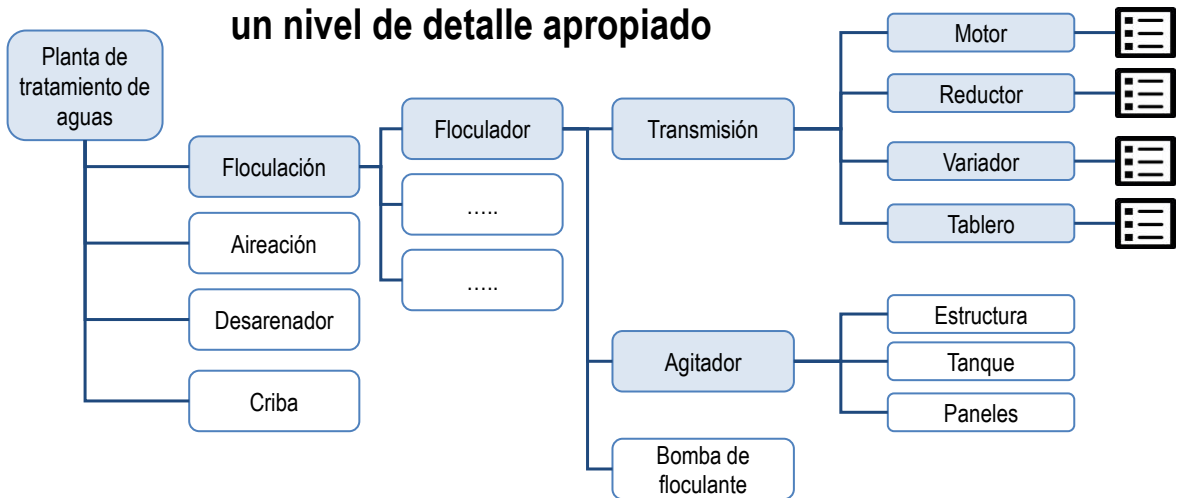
un nivel de detalle apropiado

Planta de tratamiento de aguas

Floculación

Aireación

Desarenador

Criba

Floculador

…..

…..

Transmisión

Agitador

Bomba de floculante

Motor

Reductor

Variador

Tablero

Estructura

Tanque

Paneles